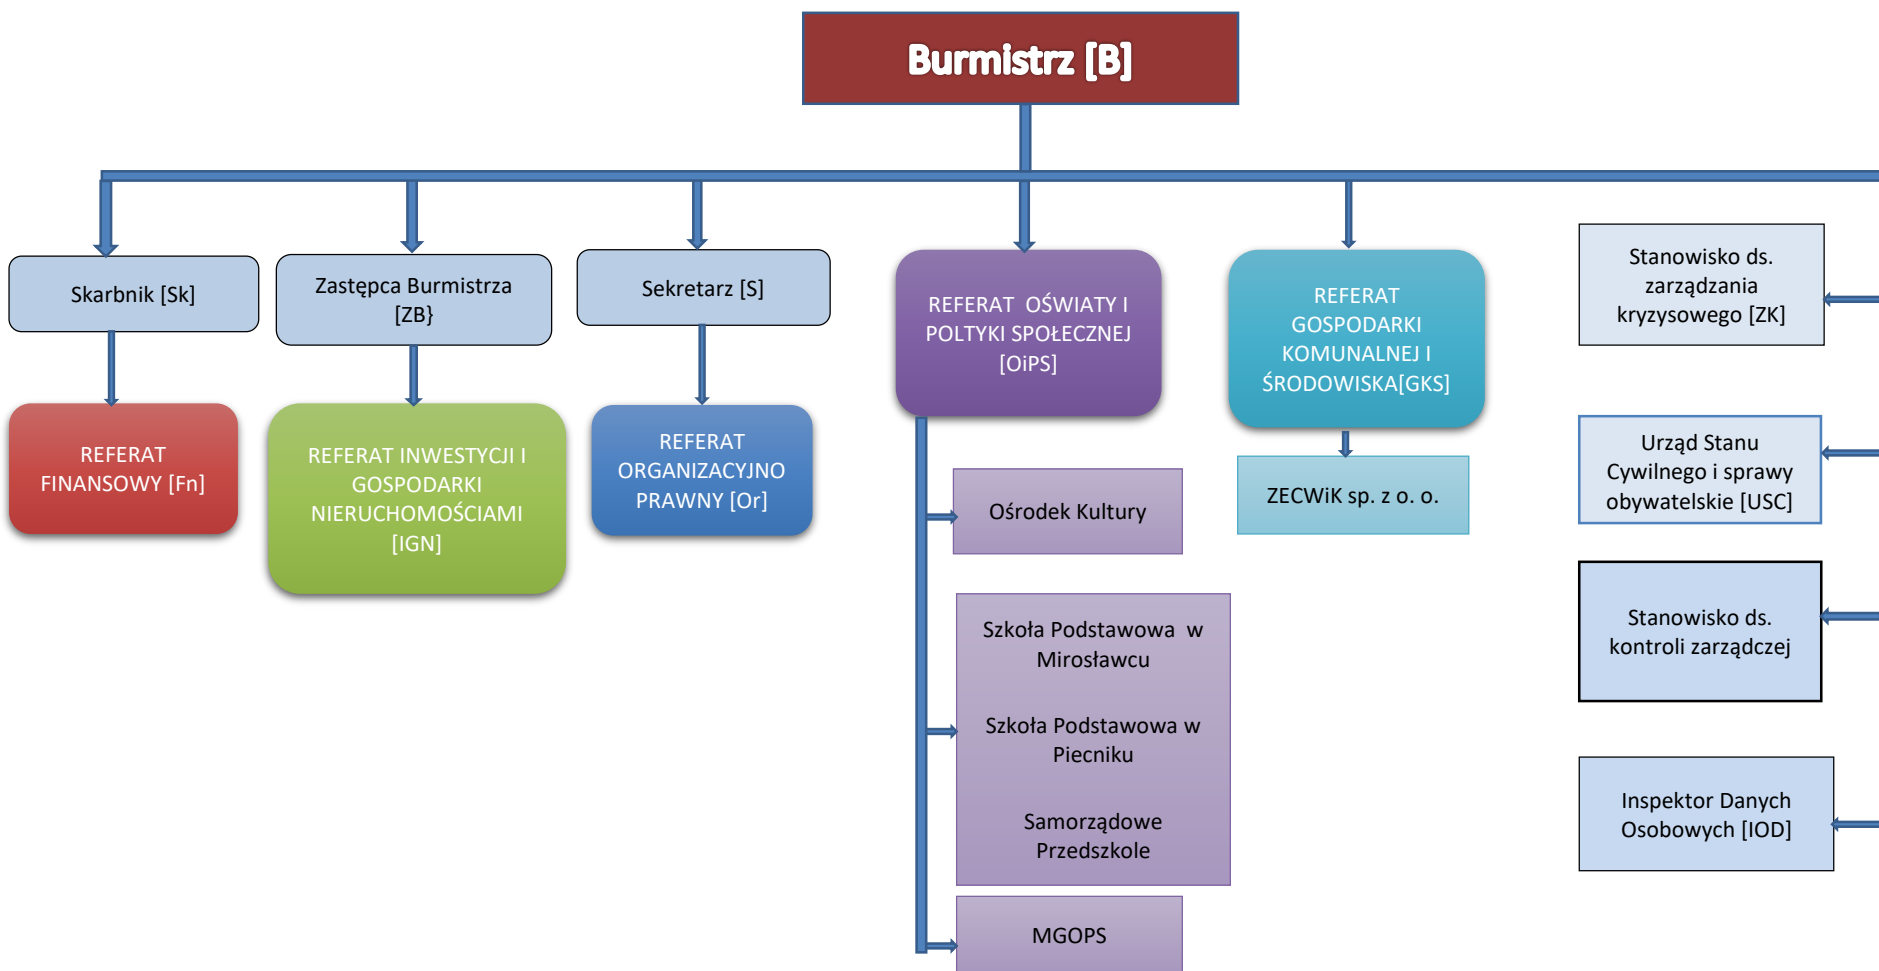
Burmistrz [B]

Skarbnik [Sk]

REFERAT FINANSOWY [Fn]

Zastępca Burmistrza [ZB}

REFERAT INWESTYCJI I GOSPODARKI NIERUCHOMOŚCIAMI [IGN]

Sekretarz [S]

REFERAT ORGANIZACYJNO PRAWNY [Or]

REFERAT OŚWIATY I POLTYKI SPOŁECZNEJ [OiPS]

Ośrodek Kultury

Szkoła Podstawowa w Mirosławcu

Szkoła Podstawowa w Piecniku

Samorządowe Przedszkole

MGOPS

REFERAT GOSPODARKI KOMUNALNEJ I ŚRODOWISKA[GKS]

ZECWiK sp. z o. o.

Stanowisko ds. zarządzania kryzysowego [ZK]

Urząd Stanu Cywilnego i sprawy obywatelskie [USC]

Stanowisko ds. kontroli zarządczej

Inspektor Danych Osobowych [IOD]